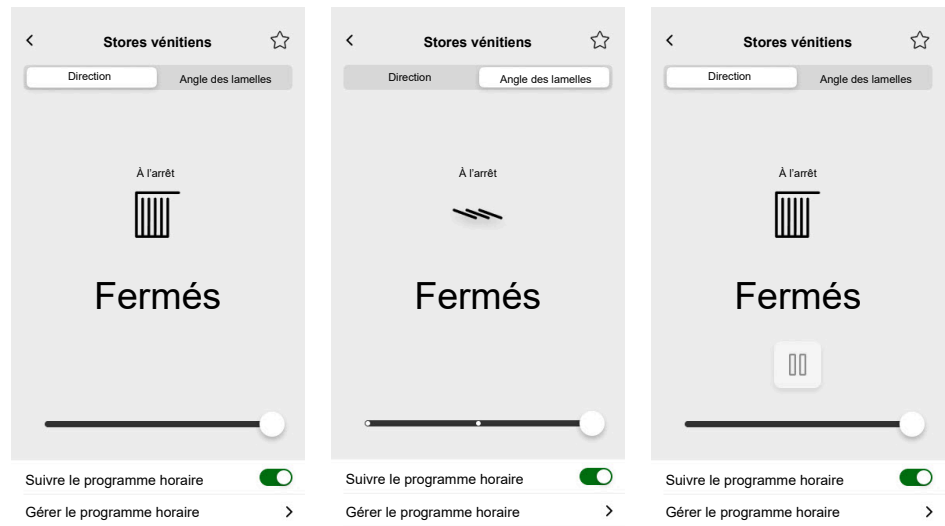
<
Stores vénitiens
Direction
Angle des lamelles
À l'arrêt
Fermés
Suivre le programme horaire
Gérer le programme horaire
>

<
Stores vénitiens
Direction
Angle des lamelles
À l'arrêt
Fermés
Suivre le programme horaire
Gérer le programme horaire
>

<
Stores vénitiens
Direction
Angle des lamelles
À l'arrêt
Fermés
Suivre le programme horaire
Gérer le programme horaire
>